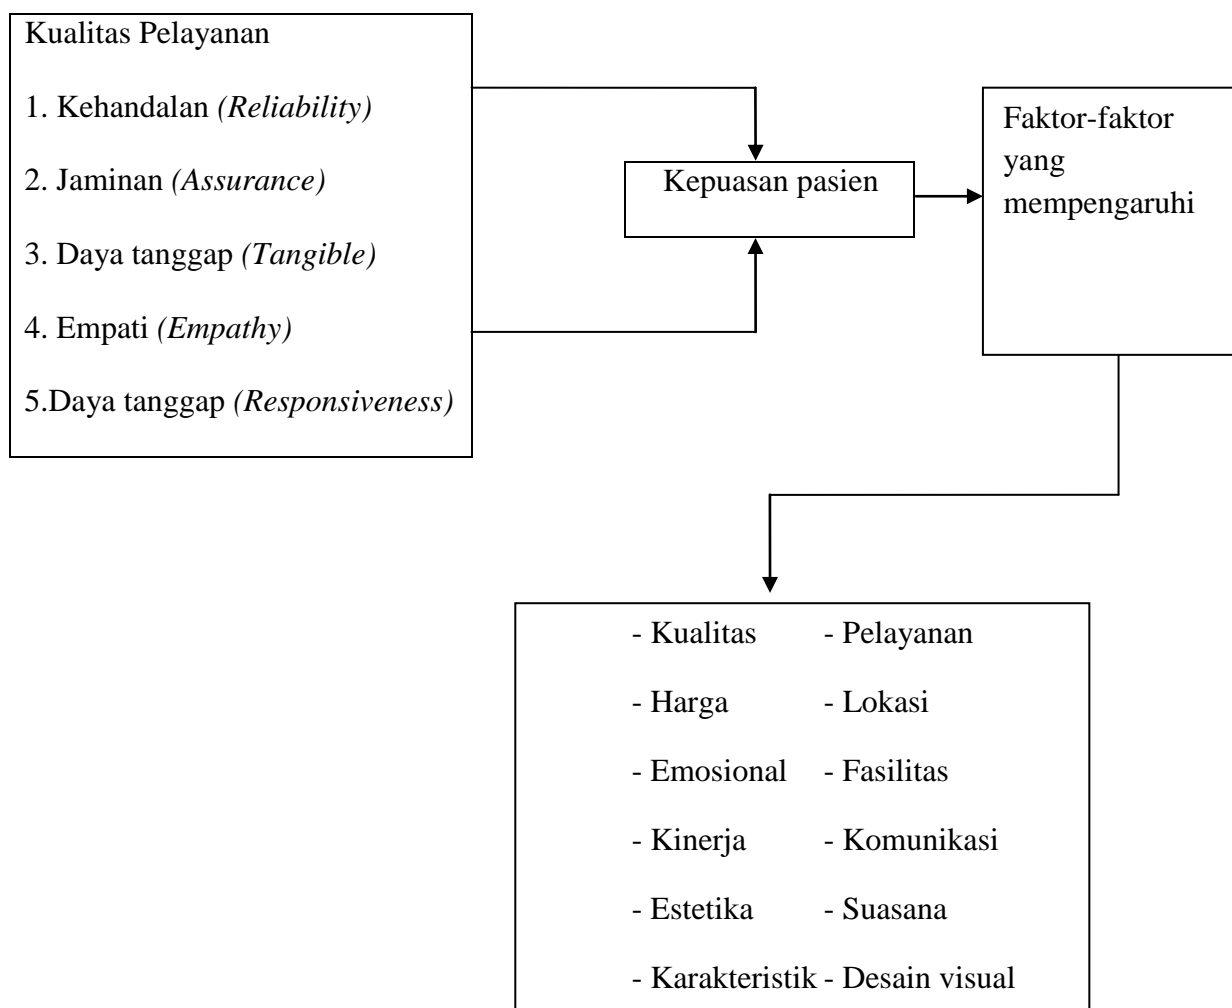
Kualitas Pelayanan

1. Kehandalan *(Reliability)*

2. Jaminan *(Assurance)*

3. Daya tanggap *(Tangible)*

4. Empati *(Empathy)*

5.Daya tanggap *(Responsiveness)*

Kepuasan pasien

Faktor-faktor yang mempengaruhi

- Kualitas - Pelayanan

- Harga - Lokasi

- Emosional - Fasilitas

- Kinerja - Komunikasi

- Estetika - Suasana

- Karakteristik - Desain visual